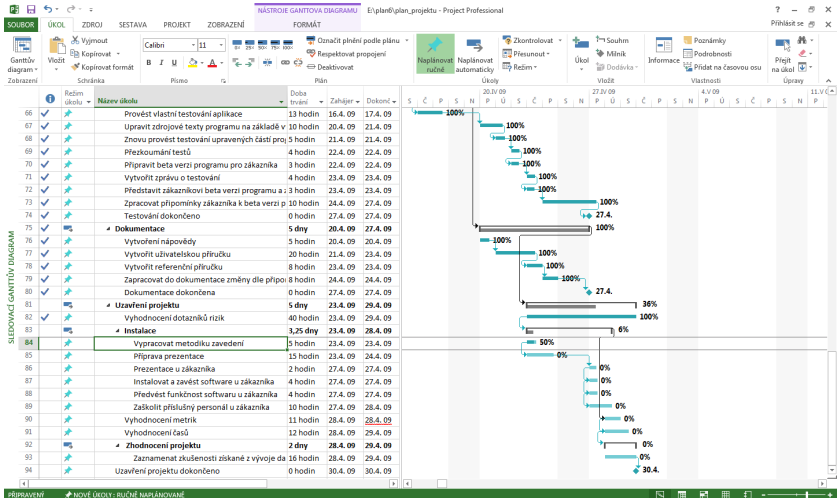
NÁSTROJE GANTTOVA DIAGRAMU E:\plan6\plan_projektu - Project Professional ? – ☐ ×

SOUBOR ÚKOL ZDROJ SESTAVA PROJEKT ZOBRAZENÍ FORMÁT Přihlásit se

Ganttův diagram Zobrazení | Vložit Vyjmout Kopírovat Kopírovat formát Schránka | Calibri 11 B I U Písmo | Označit plnění podle plánu Respektovat propojení Deaktivovat Plán | Naplánovat ručně Naplánovat automaticky Zkontrolovat Přesunout Režim Úkoly | Úkol Souhrn Milník Dodávka Vložit | Informace Poznámky Podrobnosti Přidat na časovou osu Vlastnosti | Přejít na úkol Úpravy

SLEDOVACÍ GANTTŮV DIAGRAM

| | | Režim úkolu | Název úkolu | Doba trvání | Zahájení | Dokonč. |
|---|---|---|---|---|---|---|
| 66 | ✓ | | Provést vlastní testování aplikace | 13 hodin | 16.4. 09 | 20.4. 09 |
| 67 | ✓ | | Upravit zdrojové texty programu na základě v | 10 hodin | 20.4. 09 | 21.4. 09 |
| 68 | ✓ | | Znovu provést testování upravených částí pro | 5 hodin | 21.4. 09 | 21.4. 09 |
| 69 | ✓ | | Přezkoumání testů | 4 hodin | 22.4. 09 | 22.4. 09 |
| 70 | ✓ | | Připravit beta verzi programu pro zákazníka | 3 hodin | 22.4. 09 | 22.4. 09 |
| 71 | ✓ | | Vytvořit zprávu o testování | 4 hodin | 23.4. 09 | 23.4. 09 |
| 72 | ✓ | | Představit zákazníkovi beta verzi programu a z | 3 hodin | 23.4. 09 | 23.4. 09 |
| 73 | ✓ | | Zpracovat připomínky zákazníka k beta verzi p | 10 hodin | 24.4. 09 | 27.4. 09 |
| 74 | ✓ | | Testování dokončeno | 0 hodin | 27.4. 09 | 27.4. 09 |
| 75 | ✓ | | Dokumentace | 5 dny | 20.4. 09 | 27.4. 09 |
| 76 | ✓ | | Vytvoření nápovědy | 5 hodin | 20.4. 09 | 20.4. 09 |
| 77 | ✓ | | Vytvořit uživatelskou příručku | 20 hodin | 21.4. 09 | 23.4. 09 |
| 78 | ✓ | | Vytvořit referenční příručku | 8 hodin | 23.4. 09 | 24.4. 09 |
| 79 | ✓ | | Zapracovat do dokumentace změny dle připo | 8 hodin | 24.4. 09 | 24.4. 09 |
| 80 | ✓ | | Dokumentace dokončena | 0 hodin | 27.4. 09 | 27.4. 09 |
| 81 | | | Uzavření projektu | 5 dny | 23.4. 09 | 29.4. 09 |
| 82 | ✓ | | Vyhodnocení dotazníků rizik | 40 hodin | 23.4. 09 | 29.4. 09 |
| 83 | | | Instalace | 3,25 dny | 23.4. 09 | 28.4. 09 |
| 84 | | | Vypracovat metodiku zavedení | 5 hodin | 23.4. 09 | 23.4. 09 |
| 85 | | | Příprava prezentace | 15 hodin | 23.4. 09 | 24.4. 09 |
| 86 | | | Prezentace u zákazníka | 2 hodin | 27.4. 09 | 27.4. 09 |
| 87 | | | Instalovat a zavést software u zákazníka | 4 hodin | 27.4. 09 | 27.4. 09 |
| 88 | | | Předvést funkčnost softwaru u zákazníka | 4 hodin | 27.4. 09 | 27.4. 09 |
| 89 | | | Zaškolit příslušný personál u zákazníka | 10 hodin | 27.4. 09 | 28.4. 09 |
| 90 | | | Vyhodnocení metrik | 11 hodin | 28.4. 09 | 28.4. 09 |
| 91 | | | Vyhodnocení časů | 12 hodin | 28.4. 09 | 29.4. 09 |
| 92 | | | Zhodnocení projektu | 2 dny | 27.4. 09 | 29.4. 09 |
| 93 | | | Zaznamenat zkušenosti získané z vývoje da | 16 hodin | 28.4. 09 | 29.4. 09 |
| 94 | | | Uzavření projektu dokončeno | 0 hodin | 30.4. 09 | 30.4. 09 |

20.IV 09 27.IV 09 4.V 09 11.V
S Č P S N P Ú S Č P S N P Ú S Č P S N P Ú S Č P S N P Ú

100% 100% 100% 100% 100% 100% 100% 100% 27.4. 100% 100% 100% 100% 100% 27.4. 36% 100% 6% 50% 0% 0% 0% 0% 0% 0% 0% 0% 0% 30.4.

PŘIPRAVENÝ NOVÉ ÚKOLY : RUČNĚ NAPLÁNOVANÉ